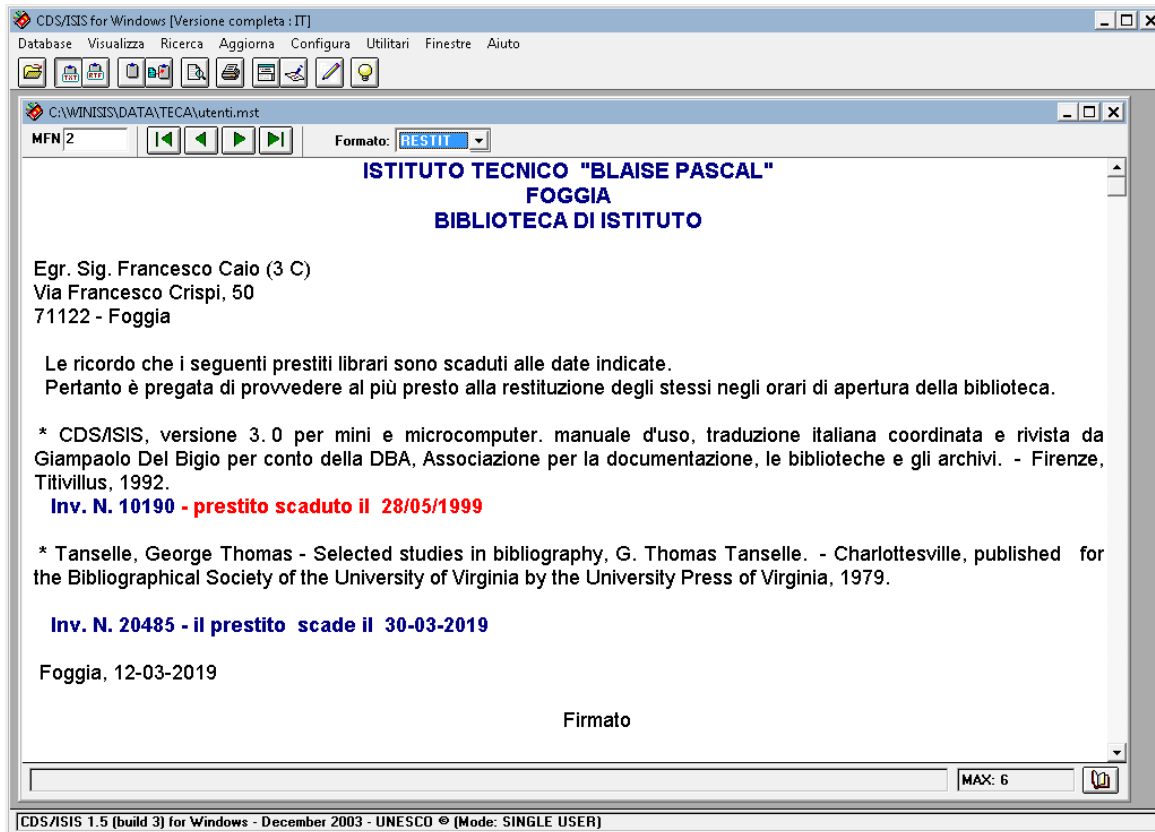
CDS/ISIS for Windows [Versione completa : IT]

Database Visualizza Ricerca Aggiorna Configura Utilitari Finestre Aiuto

C:\WINISIS\DATA\TECA\utenti.mst

MFN 2

Formato: RESTIT

ISTITUTO TECNICO "BLAISE PASCAL"
FOGGIA
BIBLIOTECA DI ISTITUTO

Egr. Sig. Francesco Caio (3 C)
Via Francesco Crispi, 50
71122 - Foggia

Le ricordo che i seguenti prestiti librari sono scaduti alle date indicate.
Pertanto è pregata di provvedere al più presto alla restituzione degli stessi negli orari di apertura della biblioteca.

* CDS/ISIS, versione 3. 0 per mini e microcomputer. manuale d'uso, traduzione italiana coordinata e rivista da Giampaolo Del Bigio per conto della DBA, Associazione per la documentazione, le biblioteche e gli archivi. - Firenze, Titivillus, 1992.
Inv. N. 10190 - prestito scaduto il 28/05/1999

* Tanselle, George Thomas - Selected studies in bibliography, G. Thomas Tanselle. - Charlottesville, published for the Bibliographical Society of the University of Virginia by the University Press of Virginia, 1979.

Inv. N. 20485 - il prestito scade il 30-03-2019

Foggia, 12-03-2019

Firmato

MAX: 6

CDS/ISIS 1.5 (build 3) for Windows - December 2003 - UNESCO © (Mode: SINGLE USER)